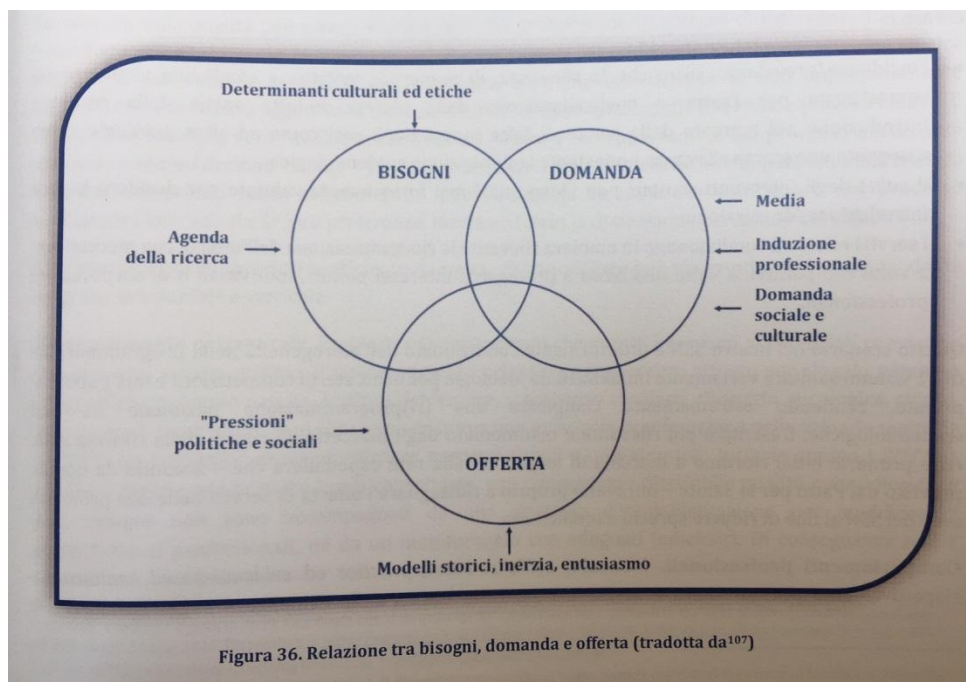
Determinanti culturali ed etiche

BISOGNI

DOMANDA

Media

Agenda della ricerca

Induzione professionale

Domanda sociale e culturale

"Pressioni" politiche e sociali

OFFERTA

Modelli storici, inerzia, entusiasmo

Figura 36. Relazione tra bisogni, domanda e offerta (tradotta da$^{107}$)